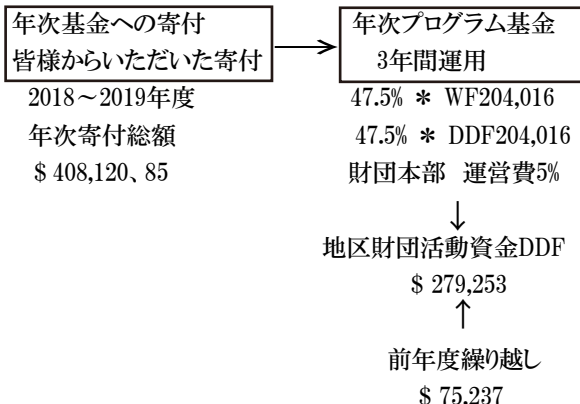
年次基金への寄付
皆様からいただいた寄付

2018～2019年度
年次寄付総額
$ 408,120、85

年次プログラム基金
3年間運用

47.5% ＊ WF204,016
47.5% ＊ DDF204,016
財団本部　運営費5%

↓
地区財団活動資金DDF
$ 279,253
↑
前年度繰り越し
$ 75,237